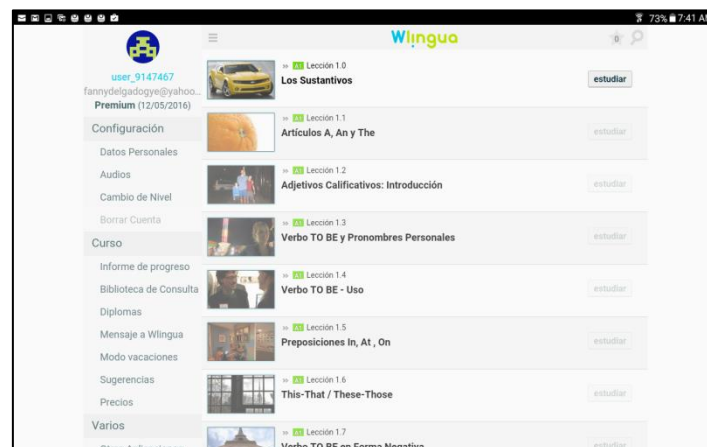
73% 7:41 A

Wlingua

0

user_9147467
fannydelgadogye@yahoo...
Premium (12/05/2016)

Configuración
Datos Personales
Audios
Cambio de Nivel
Borrar Cuenta
Curso
Informe de progreso
Biblioteca de Consulta
Diplomas
Mensaje a Wlingua
Modo vacaciones
Sugerencias
Precios
Varios

» A1 Lección 1.0
Los Sustantivos
estudiar

» A1 Lección 1.1
Artículos A, An y The
estudiar

» A1 Lección 1.2
Adjetivos Calificativos: Introducción
estudiar

» A1 Lección 1.3
Verbo TO BE y Pronombres Personales
estudiar

» A1 Lección 1.4
Verbo TO BE - Uso
estudiar

» A1 Lección 1.5
Preposiciones In, At , On
estudiar

» A1 Lección 1.6
This-That / These-Those
estudiar

» A1 Lección 1.7
Verbo TO BE en Forma Negativa
estudiar